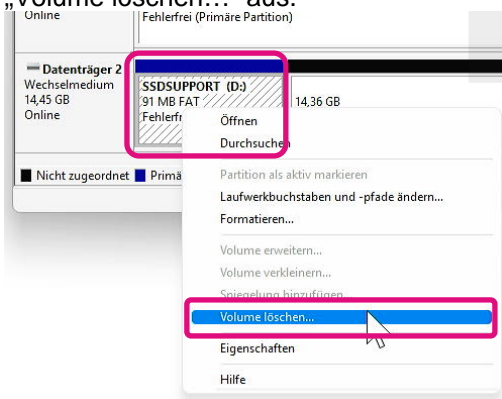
„Volume löschen…“ aus.

Online

Fehlerfrei (Primäre Partition)

Datenträger 2
Wechselmedium
14,45 GB
Online

SSDSUPPORT (D:)
91 MB FAT
Fehlerfr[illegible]

14,36 GB

Öffnen
Durchsuchen

Partition als aktiv markieren
Laufwerkbuchstaben und -pfade ändern...
Formatieren...

Volume erweitern...
Volume verkleinern...
Spiegelung hinzufügen...
Volume löschen...

Eigenschaften

Hilfe

Nicht zugeordnet
Primä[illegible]